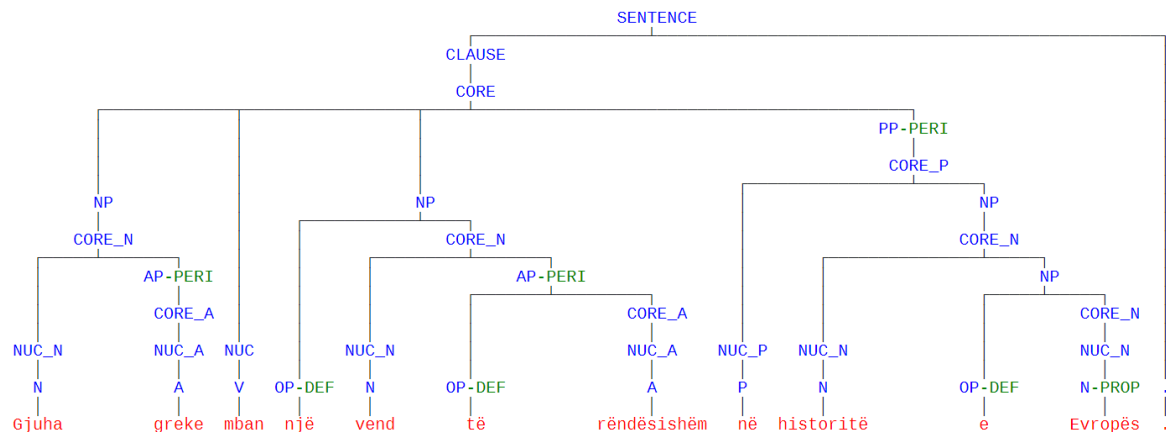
SENTENCE
CLAUSE
CORE
NP
CORE_N
NUC_N
N
Gjuha
AP-PERI
CORE_A
NUC_A
A
greke
NUC
V
mban
NP
OP-DEF
një
CORE_N
NUC_N
N
vend
AP-PERI
OP-DEF
të
CORE_A
NUC_A
A
rëndësishëm
PP-PERI
CORE_P
NUC_P
P
në
NP
CORE_N
NUC_N
N
historitë
NP
OP-DEF
e
CORE_N
NUC_N
N-PROP
Evropës
.
.